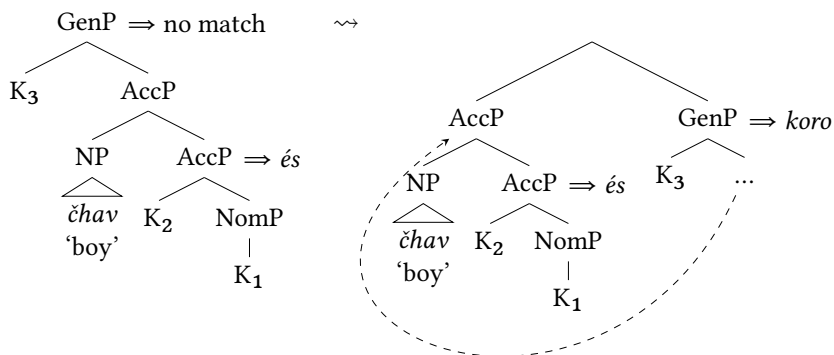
GenP $\Rightarrow$ no match

$\rightsquigarrow$

K$_3$

AccP

NP

AccP $\Rightarrow$ *és*

*čhav*
'boy'

K$_2$

NomP

K$_1$

AccP

GenP $\Rightarrow$ *koro*

NP

AccP $\Rightarrow$ *és*

K$_3$

...

*čhav*
'boy'

K$_2$

NomP

K$_1$